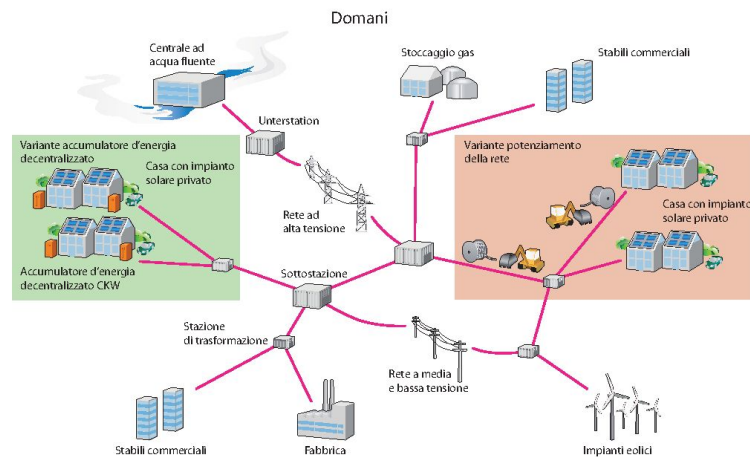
Domani

Centrale ad acqua fluente

Stoccaggio gas

Stabili commerciali

Unterstation

Variante accumulatore d'energia decentralizzato

Casa con impianto solare privato

Variante potenziamento della rete

Rete ad alta tensione

Casa con impianto solare privato

Accumulatore d'energia decentralizzato CKW

Sottostazione

Stazione di trasformazione

Rete a media e bassa tensione

Stabili commerciali

Fabbrica

Impianti eolici